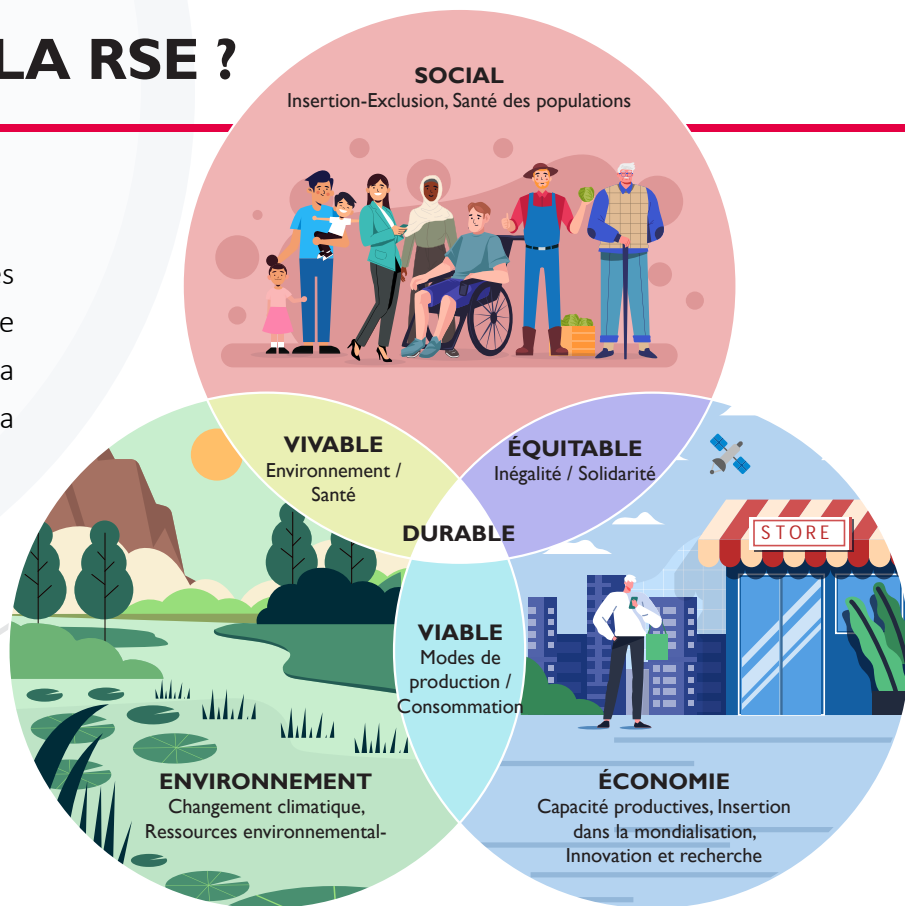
LA RSE ?

es
e
a
a

SOCIAL
Insertion-Exclusion, Santé des populations

VIVABLE
Environnement / Santé

ÉQUITABLE
Inégalité / Solidarité

DURABLE

VIABLE
Modes de production / Consommation

STORE

ENVIRONNEMENT
Changement climatique, Ressources environnemental-

ÉCONOMIE
Capacité productives, Insertion dans la mondialisation, Innovation et recherche